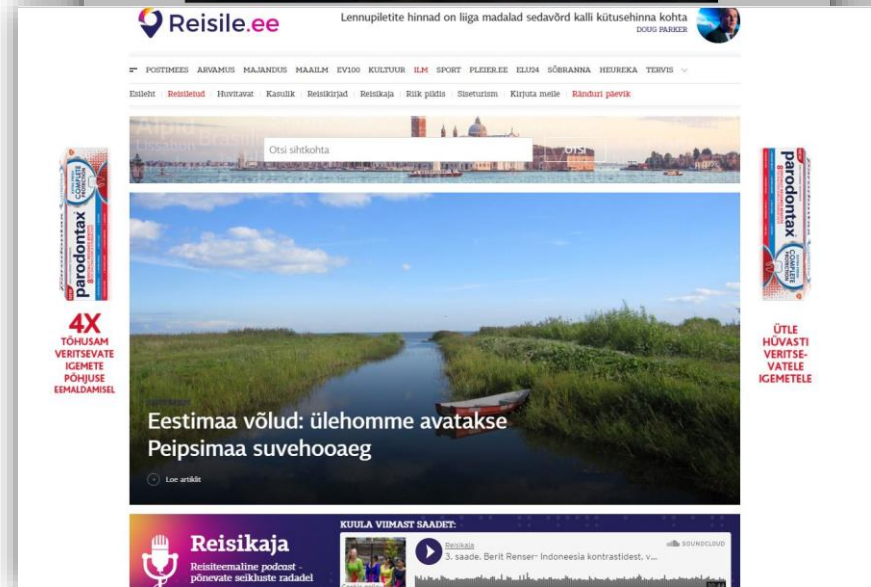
Reisile.ee

Lennupiletite hinnad on liiga madalad sedavõrd kalli kütusehinna kohta
DOUG PARKER

POSTIMEES ARVAMUS MAJANDUS MAAILM EV100 KULTUUR ILM SPORT PLEIER.EE ELU24 SÕBRANNA HEUREKA TERVIS

Esileht | Reisileiud | Huvitavat | Kasulik | Reisikirjad | Reisikaja | Riik pildis | Siseturism | Kirjuta meile | Ränduri päevik

Otsi sihtkohta

OTSI

parodontax

4X TÕHUSAM VERITSEVATE IGEMETE PÕHJUSE EEMALDAMISEL

parodontax

ÜTLE HÜVASTI VERITSEVATELE IGEMETELE

Eestimaa võlud: ülehomme avatakse Peipsimaa suvehooaeg

Loe artiklit

Reisikaja
Reisiteemaline podcast - põnevate seikluste radadel

KUULA VIIMAST SAADET:

Reisikaja
3. saade. Berit Renser- Indoneesia kontrastidest, v...

SOUNDCLOUD